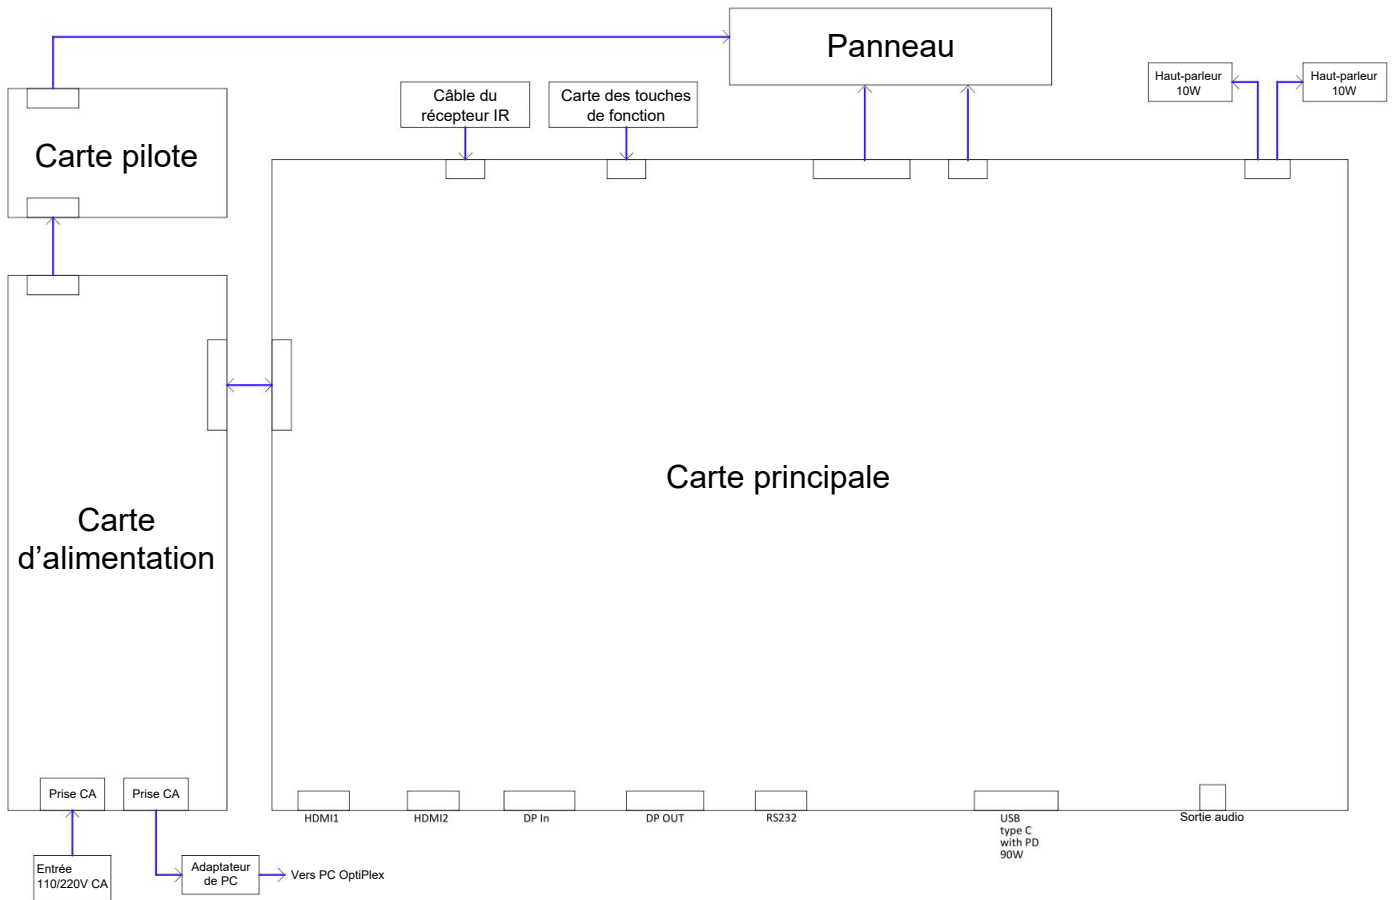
Panneau

Carte pilote

Câble du récepteur IR

Carte des touches de fonction

Haut-parleur 10W

Haut-parleur 10W

Carte principale

Carte d'alimentation

Prise CA

Prise CA

Entrée 110/220V CA

Adaptateur de PC

Vers PC OptiPlex

HDMI1

HDMI2

DP In

DP OUT

RS232

USB type C with PD 90W

Sortie audio